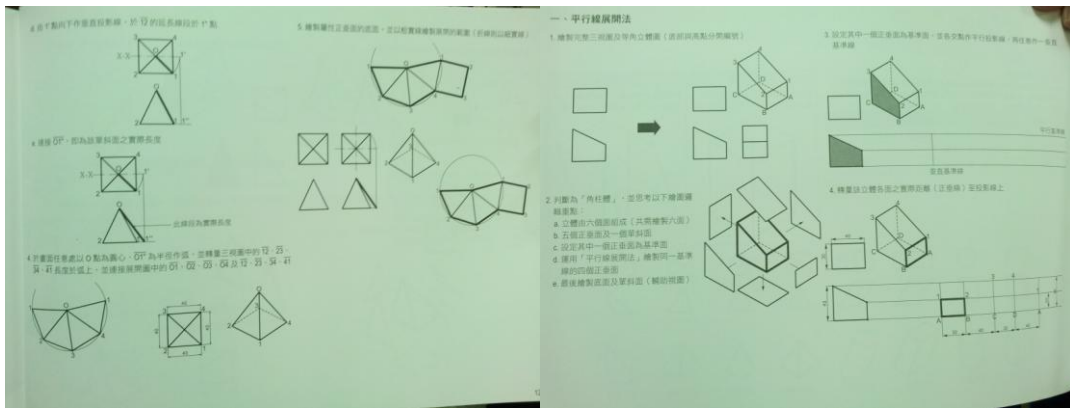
2.自1'點向下作垂直投影線，於 $\overline{12}$ 的延長線投於 1" 點

X-X

4.連接 $\overline{01''}$，即為該單斜面之實際長度

X-X

此線段為實際長度

4.於畫面任意處以 O 點為圓心，$\overline{01''}$ 為半徑作弧，並轉量三視圖中的 $\overline{12}$、$\overline{23}$、$\overline{34}$、$\overline{41}$ 長度於弧上，並連接展開圖中的 $\overline{01}$、$\overline{02}$、$\overline{03}$、$\overline{04}$ 及 $\overline{12}$、$\overline{23}$、$\overline{34}$、$\overline{41}$

5.繪製屬性正垂面的底面，並以粗實線繪製展開的範圍（折線則以細實線）

一、平行線展開法

1.繪製完整三視圖及等角立體圖（並將其兩點分開編號）

2.判斷為「角柱體」，並思考以下繪圖描繪重點：
a.立體由六個面組成（共需繪製六面）
b.五個正垂面及一個單斜面
c.設定其中一個正垂面為基準面
d.運用「平行線展開法」繪製同一基準線的四個正垂面
e.最後繪製底面及單斜面（輔助視圖）

3.設定其中一個正垂面為基準面，並各交點作平行投影線，再任意作一垂直基準線

平行投影線

垂直基準線

4.轉量該立體各面之實際距離（正投線）至投影線上

12